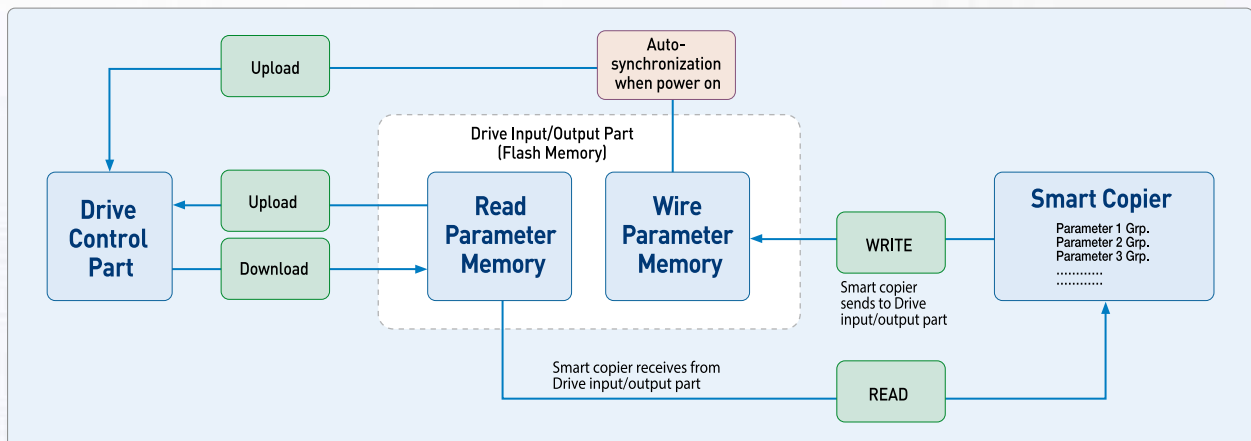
Upload

Auto-synchronization when power on

Drive Input/Output Part (Flash Memory)

Drive Control Part

Upload

Download

Read Parameter Memory

Wire Parameter Memory

WRITE

Smart copier sends to Drive input/output part

Smart Copier

Parameter 1 Grp.
Parameter 2 Grp.
Parameter 3 Grp.
............
............

Smart copier receives from Drive input/output part

READ